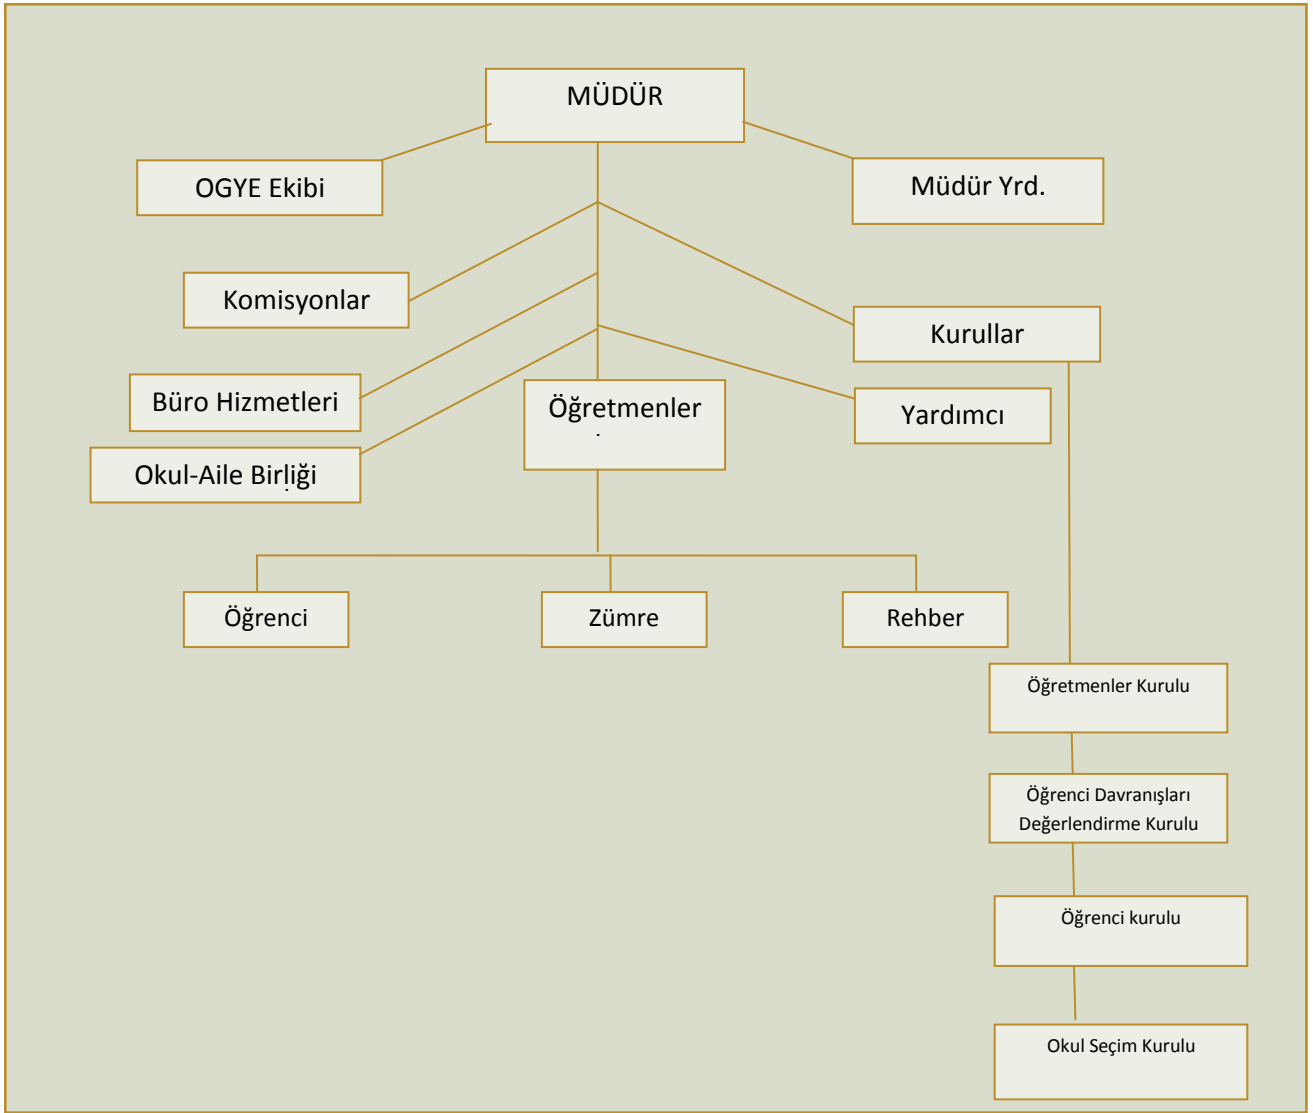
MÜDÜR

OGYE Ekibi

Müdür Yrd.

Komisyonlar

Kurullar

Büro Hizmetleri

Öğretmenler

Yardımcı

Okul-Aile Birliği

Öğrenci

Zümre

Rehber

Öğretmenler Kurulu

Öğrenci Davranışları Değerlendirme Kurulu

Öğrenci kurulu

Okul Seçim Kurulu